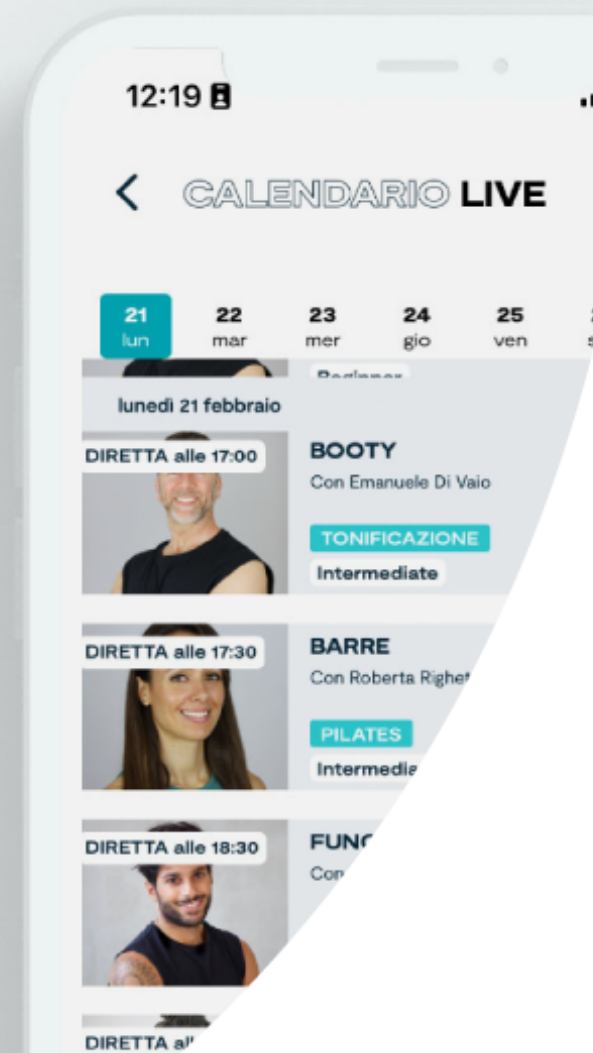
12:19

<

CALENDARIO LIVE

21
lun

22
mar

23
mer

24
gio

25
ven

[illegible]

Beginner

lunedì 21 febbraio

DIRETTA alle 17:00

BOOTY

Con Emanuele Di Vaio

TONIFICAZIONE

Intermediate

DIRETTA alle 17:30

BARRE

Con Roberta Righe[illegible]

PILATES

Intermedia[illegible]

DIRETTA alle 18:30

FUN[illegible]

Con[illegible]

DIRETTA al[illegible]